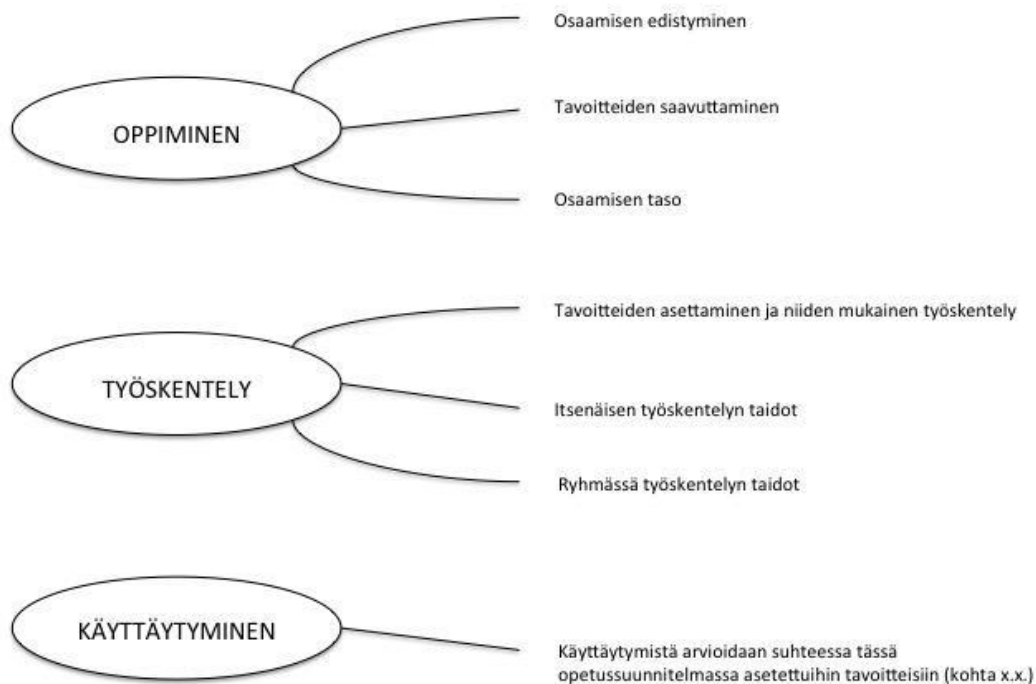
OPPIMINEN

Osaamisen edistyminen

Tavoitteiden saavuttaminen

Osaamisen taso

TYÖSKENTELY

Tavoitteiden asettaminen ja niiden mukainen työskentely

Itsenäisen työskentelyn taidot

Ryhmässä työskentelyn taidot

KÄYTTÄYTYMINEN

Käyttäytymistä arvioidaan suhteessa tässä opetussuunnitelmassa asetettuihin tavoitteisiin (kohta x.x.)